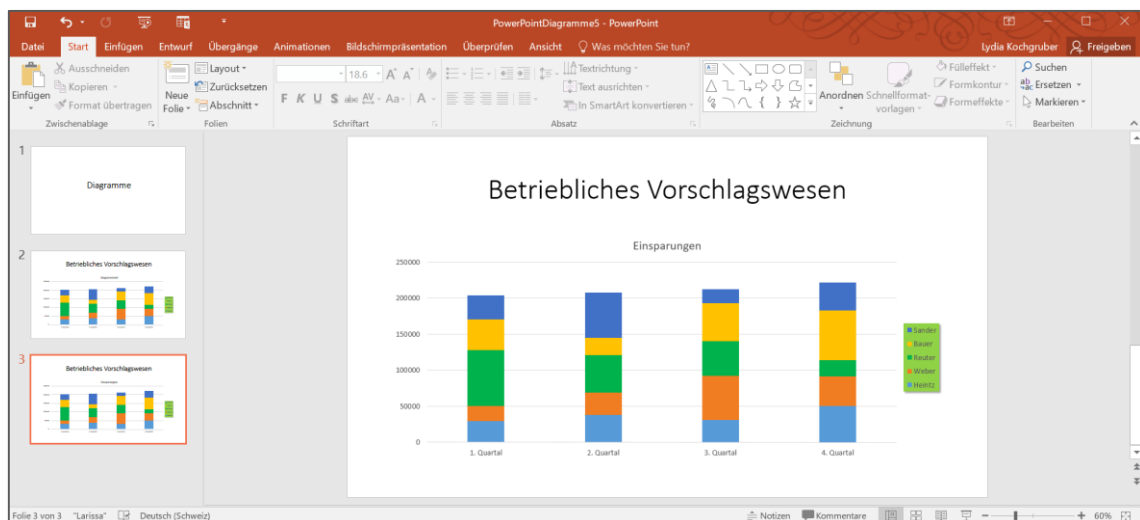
PowerPointDiagramme5 - PowerPoint

Datei Start Einfügen Entwurf Übergänge Animationen Bildschirmpräsentation Überprüfen Ansicht Was möchten Sie tun? Lydia Kochgruber Freigeben

Einfügen Ausschneiden Kopieren Format übertragen Zwischenablage
Neue Folie Layout Zurücksetzen Abschnitt Folien
18.6 F K U S abc AV Aa A Schriftart
Textrichtung Text ausrichten In SmartArt konvertieren Absatz
Anordnen Schnellformatvorlagen Fülleffekt Formkontur Formeffekte Zeichnung
Suchen Ersetzen Markieren Bearbeiten

1
Diagramme

2
Betriebliches Vorschlagswesen

3
Betriebliches Vorschlagswesen

Betriebliches Vorschlagswesen

Einsparungen

250000
200000
150000
100000
50000
0

1. Quartal 2. Quartal 3. Quartal 4. Quartal

Sander
Bauer
Reuter
Weber
Heintz

Folie 3 von 3 "Larissa" Deutsch (Schweiz) Notizen Kommentare 60%